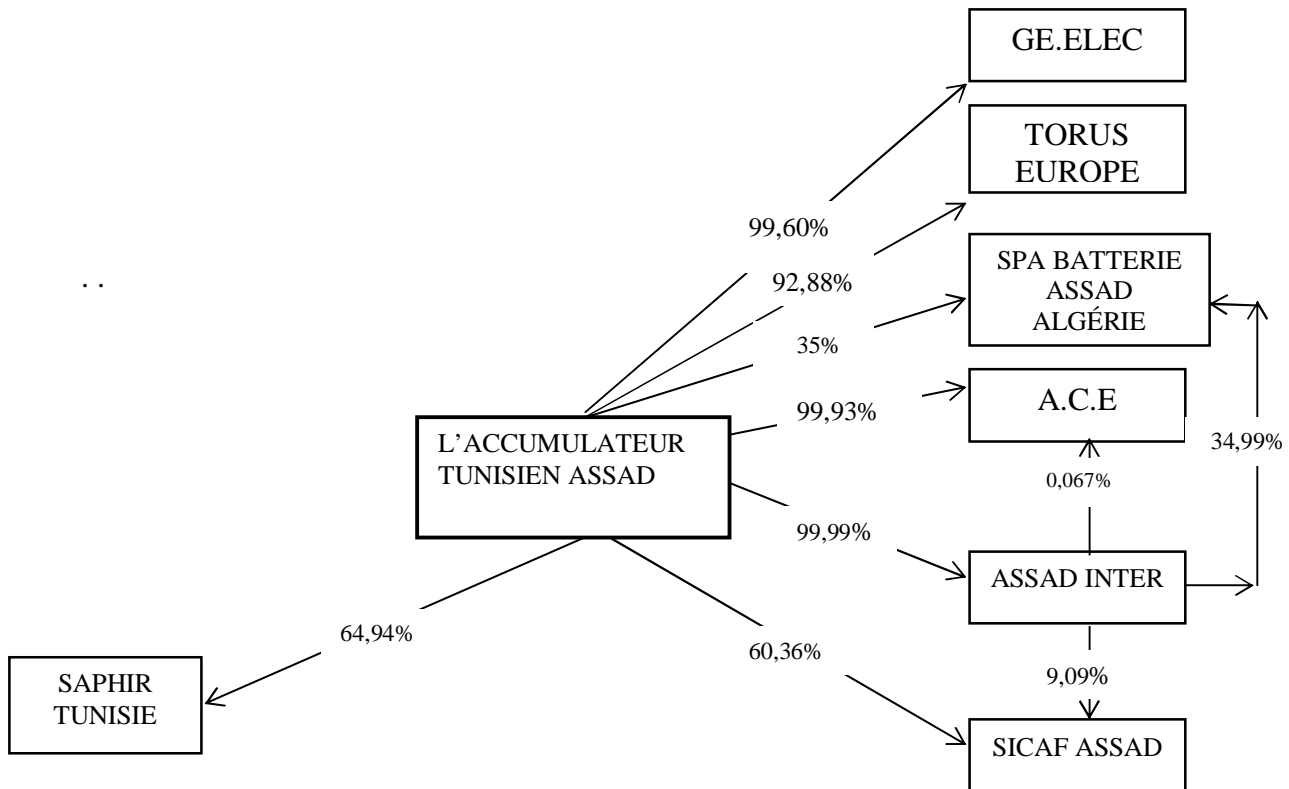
GE.ELEC

TORUS EUROPE

99,60%

92,88%

SPA BATTERIE ASSAD ALGÉRIE

. .

35%

99,93%

A.C.E

L'ACCUMULATEUR TUNISIEN ASSAD

34,99%

0,067%

99,99%

ASSAD INTER

64,94%

60,36%

9,09%

SAPHIR TUNISIE

SICAF ASSAD